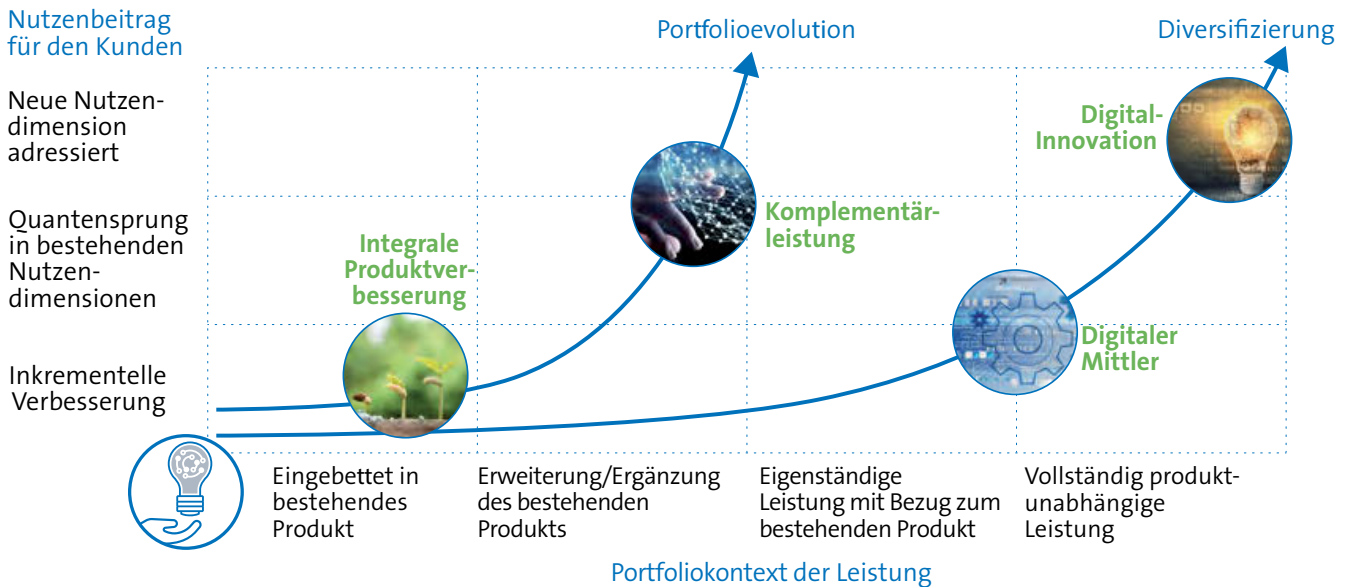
Nutzenbeitrag für den Kunden

Portfolioevolution

Diversifizierung

Neue Nutzendimension adressiert

Quantensprung in bestehenden Nutzendimensionen

Inkrementelle Verbesserung

Digital-Innovation

Komplementärleistung

Integrale Produktverbesserung

Digitaler Mittler

Eingebettet in bestehendes Produkt

Erweiterung/Ergänzung des bestehenden Produkts

Eigenständige Leistung mit Bezug zum bestehenden Produkt

Vollständig produktunabhängige Leistung

Portfoliokontext der Leistung